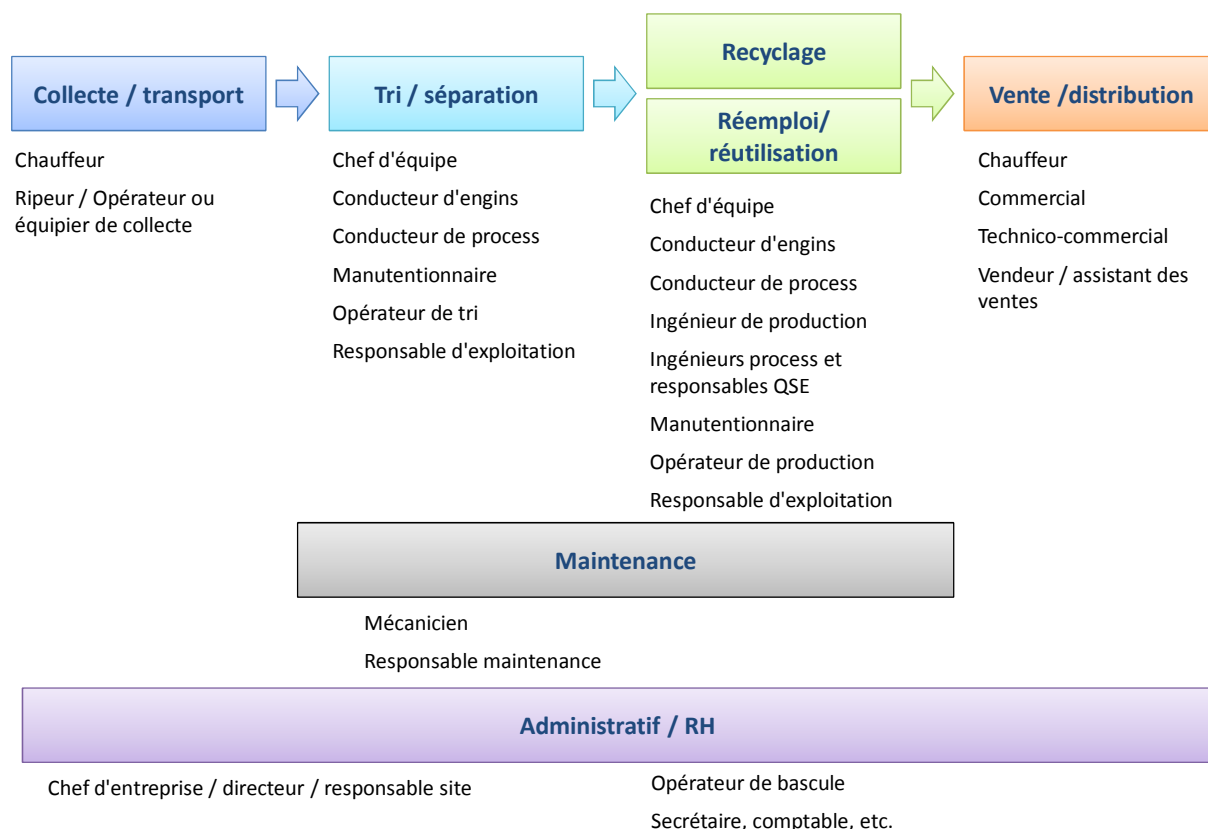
Collecte / transport

Chauffeur

Ripeur / Opérateur ou équipier de collecte

Tri / séparation

Chef d'équipe

Conducteur d'engins

Conducteur de process

Manutentionnaire

Opérateur de tri

Responsable d'exploitation

Recyclage

Réemploi/ réutilisation

Chef d'équipe

Conducteur d'engins

Conducteur de process

Ingénieur de production

Ingénieurs process et responsables QSE

Manutentionnaire

Opérateur de production

Responsable d'exploitation

Vente /distribution

Chauffeur

Commercial

Technico-commercial

Vendeur / assistant des ventes

Maintenance

Mécanicien

Responsable maintenance

Administratif / RH

Chef d'entreprise / directeur / responsable site

Opérateur de bascule

Secrétaire, comptable, etc.